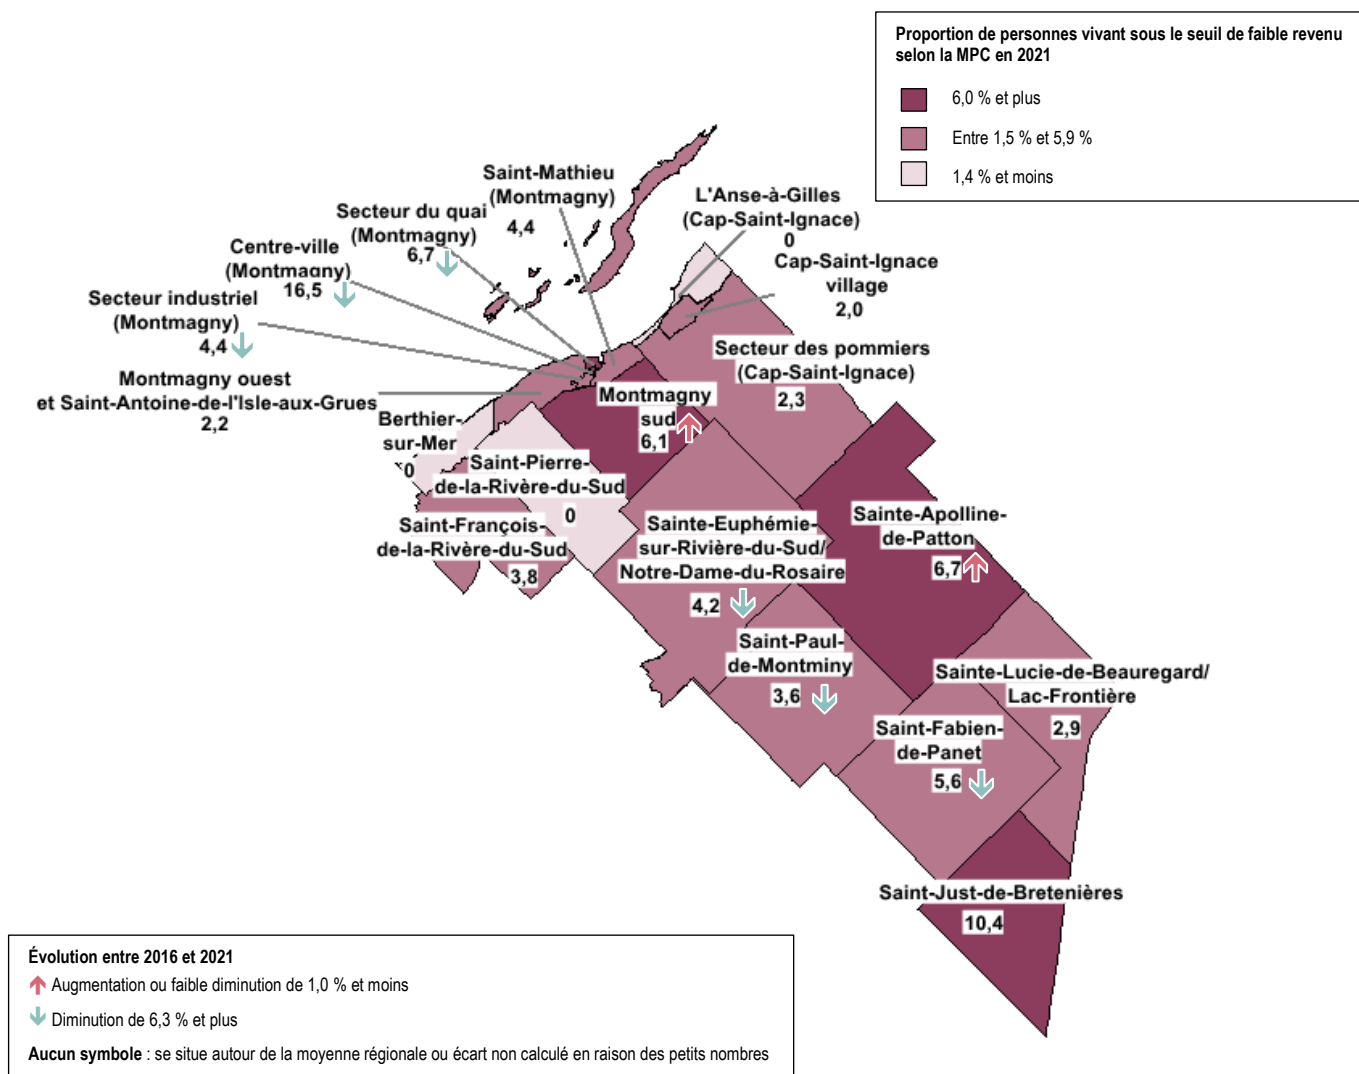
Proportion de personnes vivant sous le seuil de faible revenu selon la MPC en 2021

6,0 % et plus

Entre 1,5 % et 5,9 %

1,4 % et moins

Saint-Mathieu (Montmagny) 4,4

Secteur du quai (Montmagny) 6,7

L'Anse-à-Gilles (Cap-Saint-Ignace) 0

Cap-Saint-Ignace village 2,0

Centre-ville (Montmagny) 16,5

Secteur industriel (Montmagny) 4,4

Secteur des pommiers (Cap-Saint-Ignace) 2,3

Montmagny ouest et Saint-Antoine-de-l'Isle-aux-Grues 2,2

Montmagny sud 6,1

Berthier-sur-Mer 0

Saint-Pierre-de-la-Rivère-du-Sud 0

Saint-François-de-la-Rivère-du-Sud 3,8

Sainte-Euphémie-sur-Rivière-du-Sud/ Notre-Dame-du-Rosaire 4,2

Sainte-Apolline-de-Patton 6,7

Saint-Paul-de-Montminy 3,6

Sainte-Lucie-de-Beauregard/ Lac-Frontière 2,9

Saint-Fabien-de-Panet 5,6

Saint-Just-de-Bretenières 10,4

Évolution entre 2016 et 2021

Augmentation ou faible diminution de 1,0 % et moins

Diminution de 6,3 % et plus

Aucun symbole : se situe autour de la moyenne régionale ou écart non calculé en raison des petits nombres